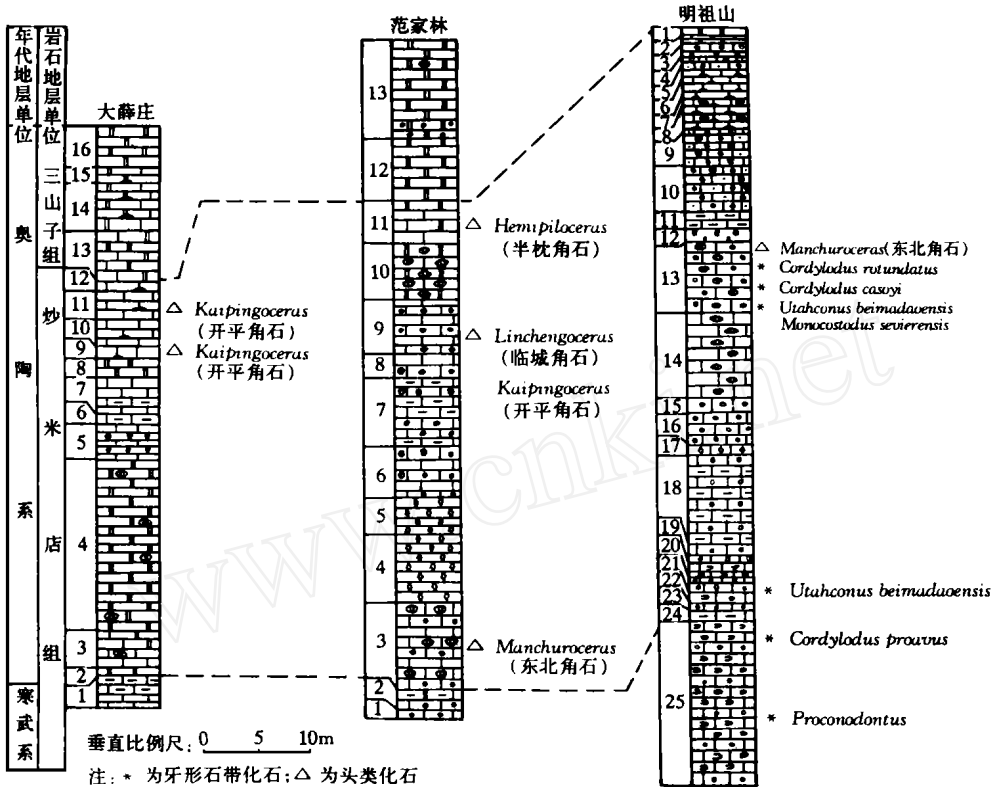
年代地层单位

岩石地层单位

大薛庄

奥陶系

三山子组

炒米店组

寒武系

16
15
14
13
12
11
10
9
8
7
6
5
4
3
2
1

△ Kaipingoceras
(开平角石)
△ Kaipingoceras
(开平角石)

范家林

13
12
11
10
9
8
7
6
5
4
3
2
1

△ Hemipiloceras
(半枕角石)
△ Linchengoceras
(临城角石)
Kaipingoceras
(开平角石)
△ Manchuroceras
(东北角石)

明祖山

1
2
3
4
5
6
7
8
9
10
11
12
13
14
15
16
17
18
19
20
21
22
23
24
25

△ Manchuroceras(东北角石)
* Cordylodus rotundatus
* Cordylodus casoyi
* Utahconus beimadaoensis
Monocostodus sevierensis

* Utahconus beimadaoensis
* Cordylodus proavus
* Proconodontus

垂直比例尺: 0 5 10m
注: * 为牙形石带化石; △ 为头类化石

www.cnki.net